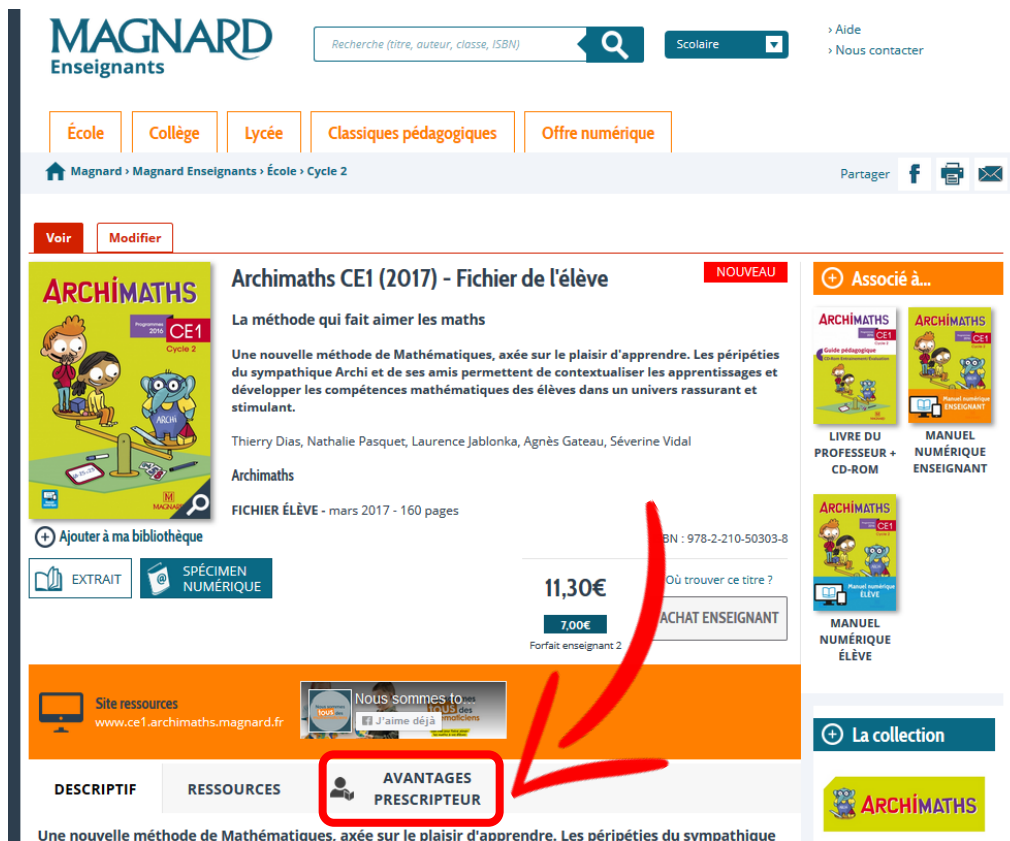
MAGNARD
Enseignants

Recherche (titre, auteur, classe, ISBN)

Scolaire

› Aide
› Nous contacter

École | Collège | Lycée | Classiques pédagogiques | Offre numérique

Magnard › Magnard Enseignants › École › Cycle 2

Partager

Voir | Modifier

ARCHIMATHS
Programmes 2016
CE1
Cycle 2
ARCHI
MAGNARD

Archimaths CE1 (2017) - Fichier de l'élève

NOUVEAU

La méthode qui fait aimer les maths

Une nouvelle méthode de Mathématiques, axée sur le plaisir d'apprendre. Les péripéties du sympathique Archi et de ses amis permettent de contextualiser les apprentissages et développer les compétences mathématiques des élèves dans un univers rassurant et stimulant.

Thierry Dias, Nathalie Pasquet, Laurence Jablonka, Agnès Gateau, Séverine Vidal

Archimaths

FICHIER ÉLÈVE - mars 2017 - 160 pages

Ajouter à ma bibliothèque

BN : 978-2-210-50303-8

EXTRAIT | SPÉCIMEN NUMÉRIQUE

11,30€

7,00€
Forfait enseignant 2

Où trouver ce titre ?

ACHAT ENSEIGNANT

Associé à...

ARCHIMATHS
Guide pédagogique
LIVRE DU PROFESSEUR + CD-ROM

ARCHIMATHS
CE1
Manuel numérique ENSEIGNANT
MANUEL NUMÉRIQUE ENSEIGNANT

ARCHIMATHS
CE1
Manuel numérique ÉLÈVE
MANUEL NUMÉRIQUE ÉLÈVE

Site ressources
www.ce1.archimaths.magnard.fr

Nous sommes tous des mathématiciens
J'aime déjà

La collection

ARCHIMATHS

DESCRIPTIF | RESSOURCES | AVANTAGES PRESCRIPTEUR

Une nouvelle méthode de Mathématiques, axée sur le plaisir d'apprendre. Les péripéties du sympathique